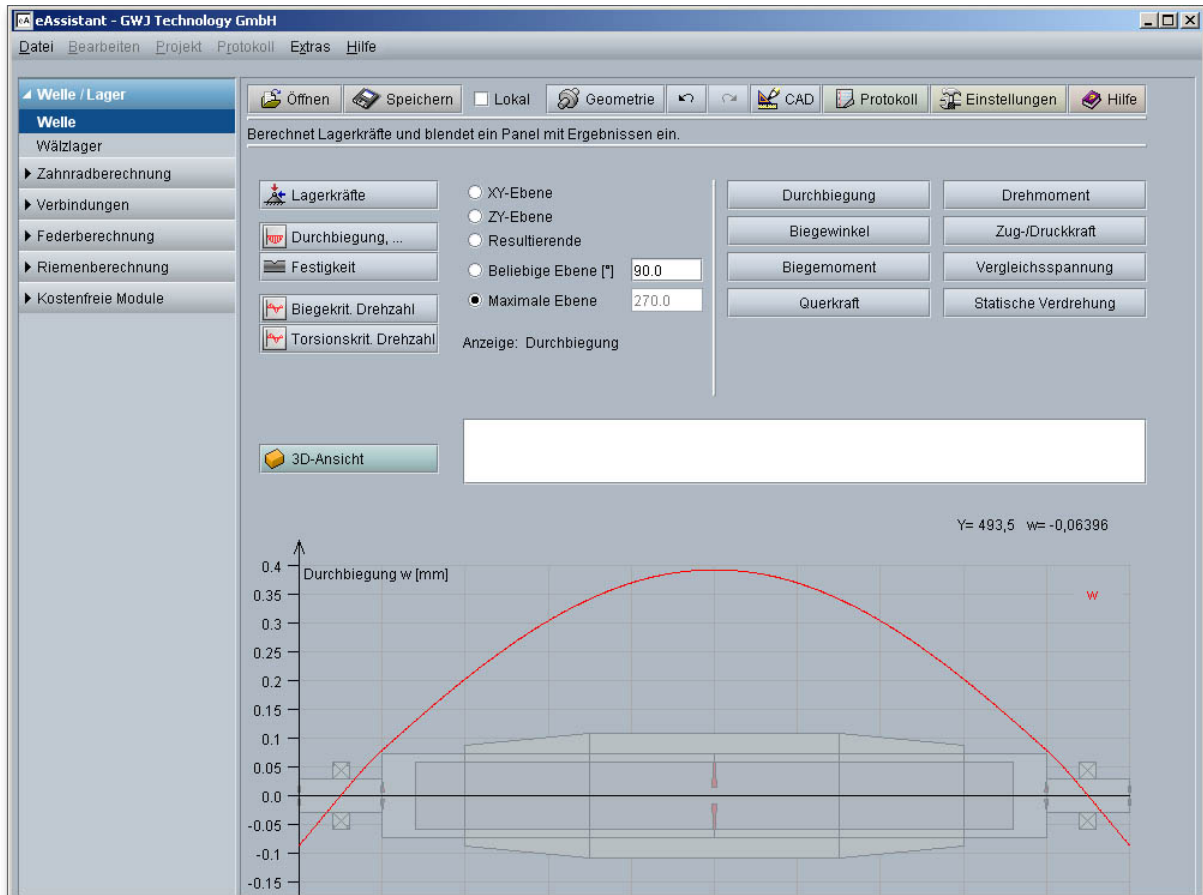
eAssistant - GWJ Technology GmbH

Datei Bearbeiten Projekt Protokoll Extras Hilfe

Welle / Lager
Welle
Wälzlager
Zahnradberechnung
Verbindungen
Federberechnung
Riemenberechnung
Kostenfreie Module

Öffnen Speichern Lokal Geometrie CAD Protokoll Einstellungen Hilfe

Berechnet Lagerkräfte und blendet ein Panel mit Ergebnissen ein.

Lagerkräfte
Durchbiegung, ...
Festigkeit
Biegekrit. Drehzahl
Torsionskrit. Drehzahl

XY-Ebene
ZY-Ebene
Resultierende
Beliebige Ebene [°] 90.0
Maximale Ebene 270.0

Anzeige: Durchbiegung

Durchbiegung
Biegewinkel
Biegemoment
Querkraft
Drehmoment
Zug-/Druckkraft
Vergleichsspannung
Statische Verdrehung

3D-Ansicht

Y= 493,5 w= -0,06396

Durchbiegung w [mm]
w
0.4
0.35
0.3
0.25
0.2
0.15
0.1
0.05
0.0
-0.05
-0.1
-0.15